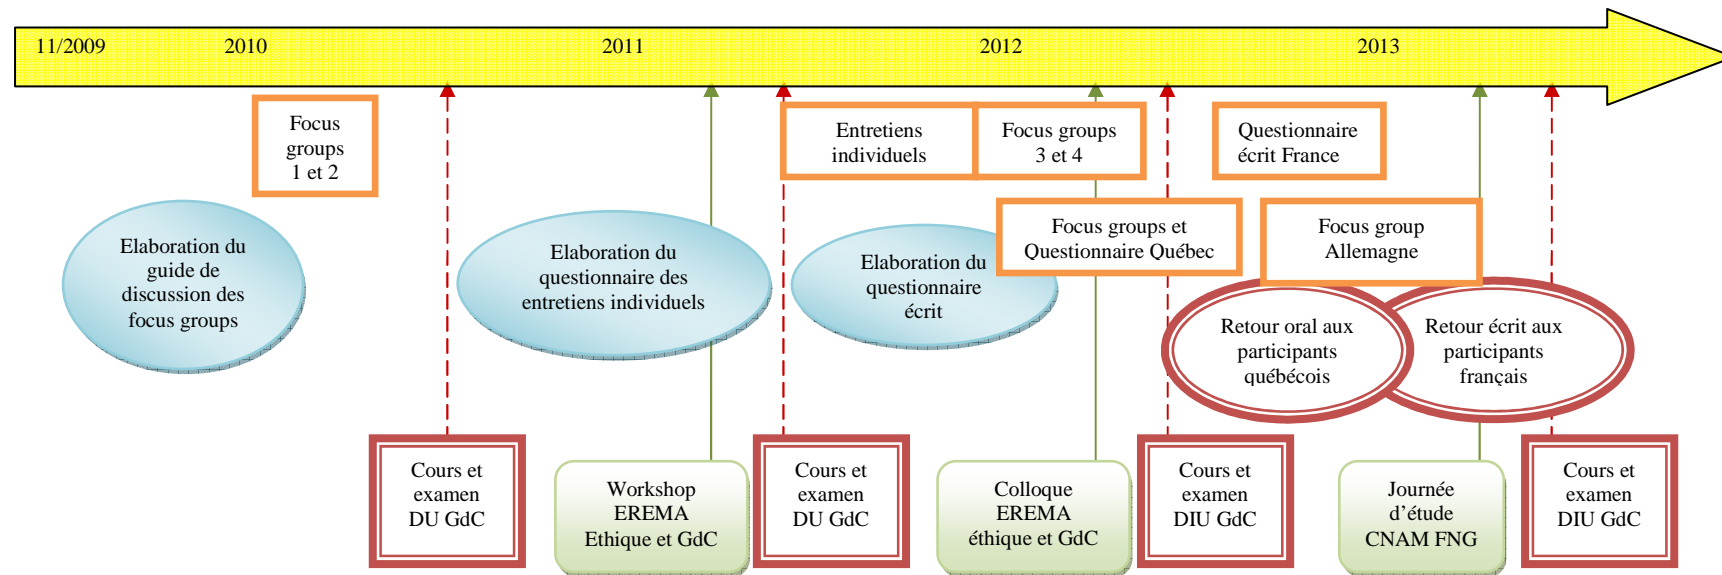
11/2009 2010 2011 2012 2013

Focus groups 1 et 2

Entretiens individuels

Focus groups 3 et 4

Questionnaire écrit France

Elaboration du guide de discussion des focus groups

Elaboration du questionnaire des entretiens individuels

Elaboration du questionnaire écrit

Focus groups et Questionnaire Québec

Focus group Allemagne

Retour oral aux participants québécois

Retour écrit aux participants français

Cours et examen DU GdC

Workshop EREMA Ethique et GdC

Cours et examen DU GdC

Colloque EREMA éthique et GdC

Cours et examen DIU GdC

Journée d’étude CNAM FNG

Cours et examen DIU GdC